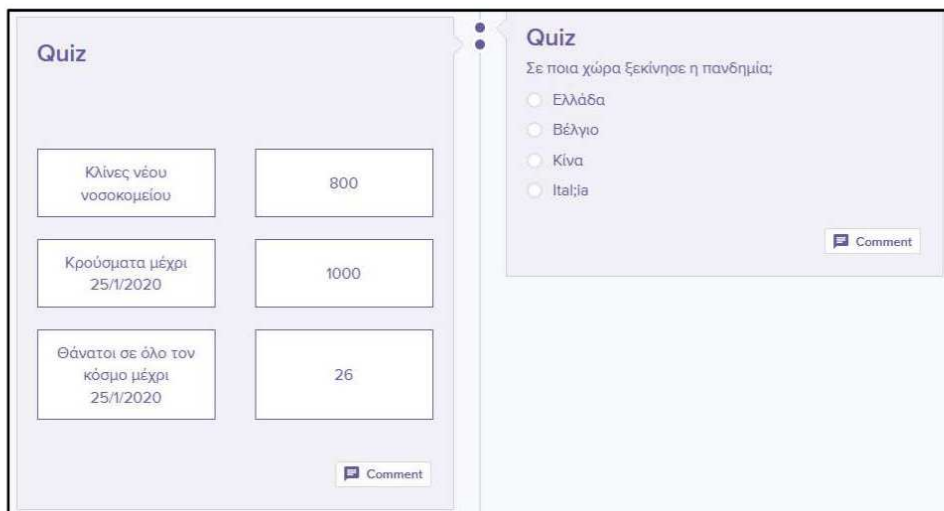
Quiz

Κλίνες νέου νοσοκομείου

800

Κρούσματα μέχρι 25/1/2020

1000

Θάνατοι σε όλο τον κόσμο μέχρι 25/1/2020

26

Comment

Quiz

Σε ποια χώρα ξεκίνησε η πανδημία;

Ελλάδα

Βέλγιο

Κίνα

Ital;ia

Comment